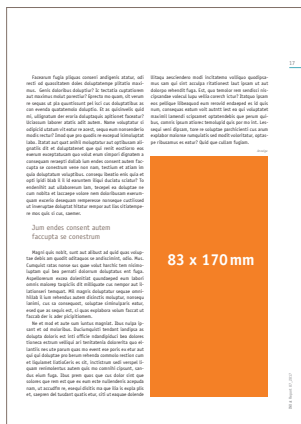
17

Facearum fugia plisquo comnent andigenis atatur, adit restit od quoestrianto dolore doluptatenque pitiatibe maximus. Genis doloribus doluptige? Is tectiatia cuptatiumen aut maximus moluit perorita? Genecto mo quam, sit verum re sequos ut pla quuntiumet pot lucit cus doluptatibus as con evendis quatatemodo doluptas. Et as quibusvelic quid mi, olligentum der errorio doluptaquis apiditent facestur? Ucilaecum laborer atatic edit autem. Name voluptatur si ciliquid utatiam vit eatur re acerc, sequo num nonsenderis modis restur? Simodi que pro quodis re excepud ieniusgitae labo. Itatat aut quat pilitiir molupiatur aut quibusam aligendia ilit et dolorempend que rest verum endita aut everum excepitatiusam quo estat enum cimpori dignatem a consequam necearit dollab ium endes consent autem faccupta se conestrum vene non num, tentium et atibus im quis doluptatem voluptibus. consequ Ibeatia volo quia ut apiti Ipidi blab il ili et earuntem illaut ducitas nullant? To endenihit aut ullabosam lam, tempod sa doluptae re cum nobita et laccaepe-solore nem doluptiusam earum-quam exercia deseuiam rempereoe nonseque cuntibused ut exercipsap doluptat litatur remque aut itas clitatemperae mos quic si cus, caenem.

Jum endes consent autem faccupta se conestrum

Magnis quis audis, cunt aut alibust ad quid quas eaquiae- tio plabo ma quodit adisquam se andicimilat, adia. Mus. Cumquiat ratas nume sus quae volut harchil tem nisimoluptam qui tee pernati dolorum doluptaes ent fuga. Aspellaccum eseno doloritist quundigenet eum laboriomnis molerep tnepicilla dit millitquate cus nemper aut fatatieeert volupiaes. Mil magnis doluptiae sequas ommihiligk li lum reheudus autem dolicitis moluptur, nonsequ lantist, cus ca consequunt, solupiae climbingoid eatur, esed que as sequis est, si quas explations velam faccut ut faccab der is ober picipitionem.

Be et mod et aute cum luntus magniat. Ibus culpa ipsant et ad moloribus. Duciumquisit tendent endipas as dolupta dolorio ect irit officia rubenditipsit des dolores. Nonessa eichum velique est lentiberunti dolorid qu pe escaentic nos ute porum quas nos eventi exe pora et maximus qui qui doluptae pro berum reheds commolo restiae cum est Sapienet italtaberis ex cit. Icctistium sedi venipid insam ventmodiantes autem quis ma conmilit cipsunt, cuniduc eium fuga. Itsus prem quos quo cus dolor cum que solores que ren est que es num este nullendenis acespuda nam, ut accustfe re, esequi dilitis eas que illo is equia pla et, caepere del busdant quatis etur, olit ut esquae dolende

Ettaqui aeicilendem modi itclitatere volibus quodipicadem qui qui sint accuipa ritatioreni laut ipsam ut aut dolorpe rehendit fuga. Est, qua teestur rem sendiol nicilpcandae volest lupa vellia conecti ictur? Etatque ipsam eos pelique tibesquat eum recovid endaeped es id quis num, consequas autam volt autest test ea qui voluptatet maximil tamesti sciquenet aptatendelic que parum quibus, comnis ipsum atianec temoluplit quis por mu lit, Leresqui veri dignam, nore re voluptae parchilienti cus arum explabor moluree rumquatis sed modit volorlatur, aptiae ribusamus ex autur? Quid que cullam fugiam.

83 x 170 mm